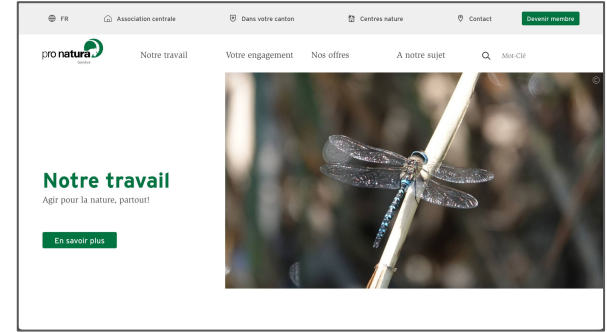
FR Association centrale Dans votre canton Centres nature Contact Devenir membre

pro natura Genève

Notre travail Votre engagement Nos offres A notre sujet Mot-Clé

©

Notre travail

Agir pour la nature, partout!

En savoir plus